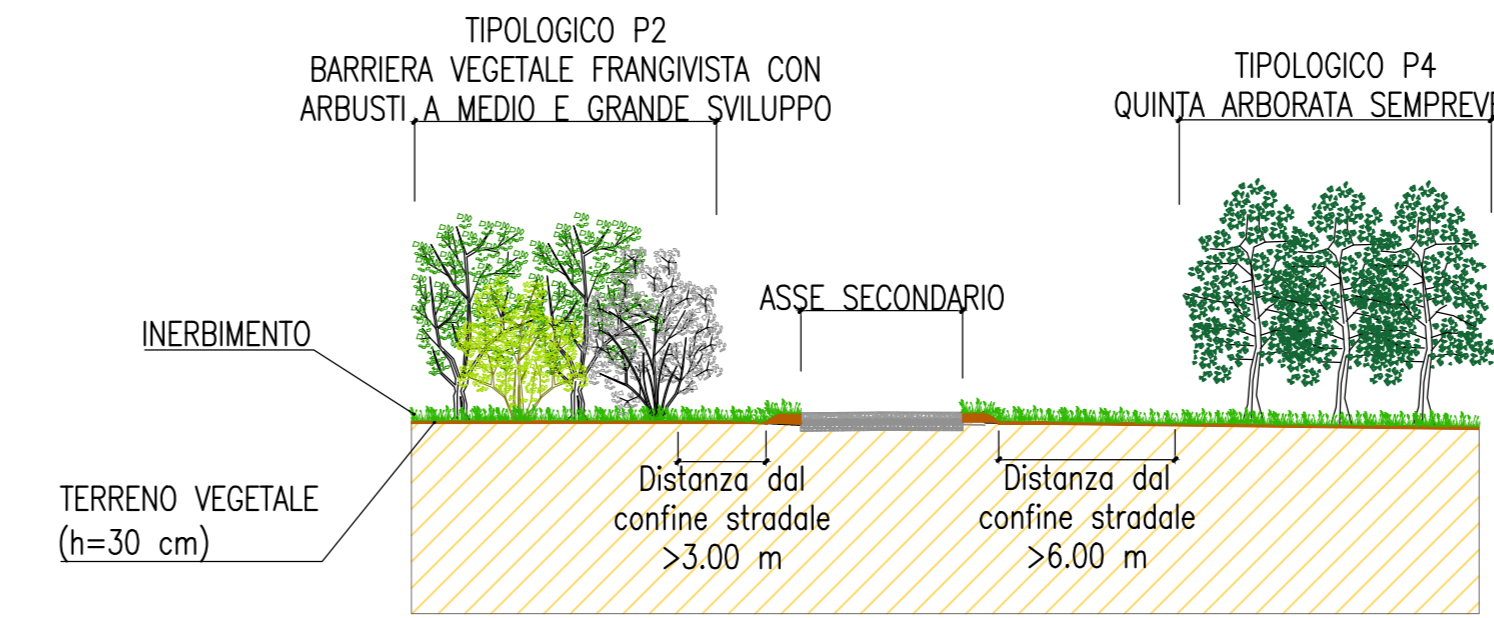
TIPOLOGICO P2
BARRIERA VEGETALE FRANGIVISTA CON ARBUSTI A MEDIO E GRANDE SVILUPPO

TIPOLOGICO P4
QUINTA ARBORATA SEMPREVE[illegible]

ASSE SECONDARIO

INERBIMENTO

TERRENO VEGETALE
(h=30 cm)

Distanza dal confine stradale >3.00 m

Distanza dal confine stradale >6.00 m